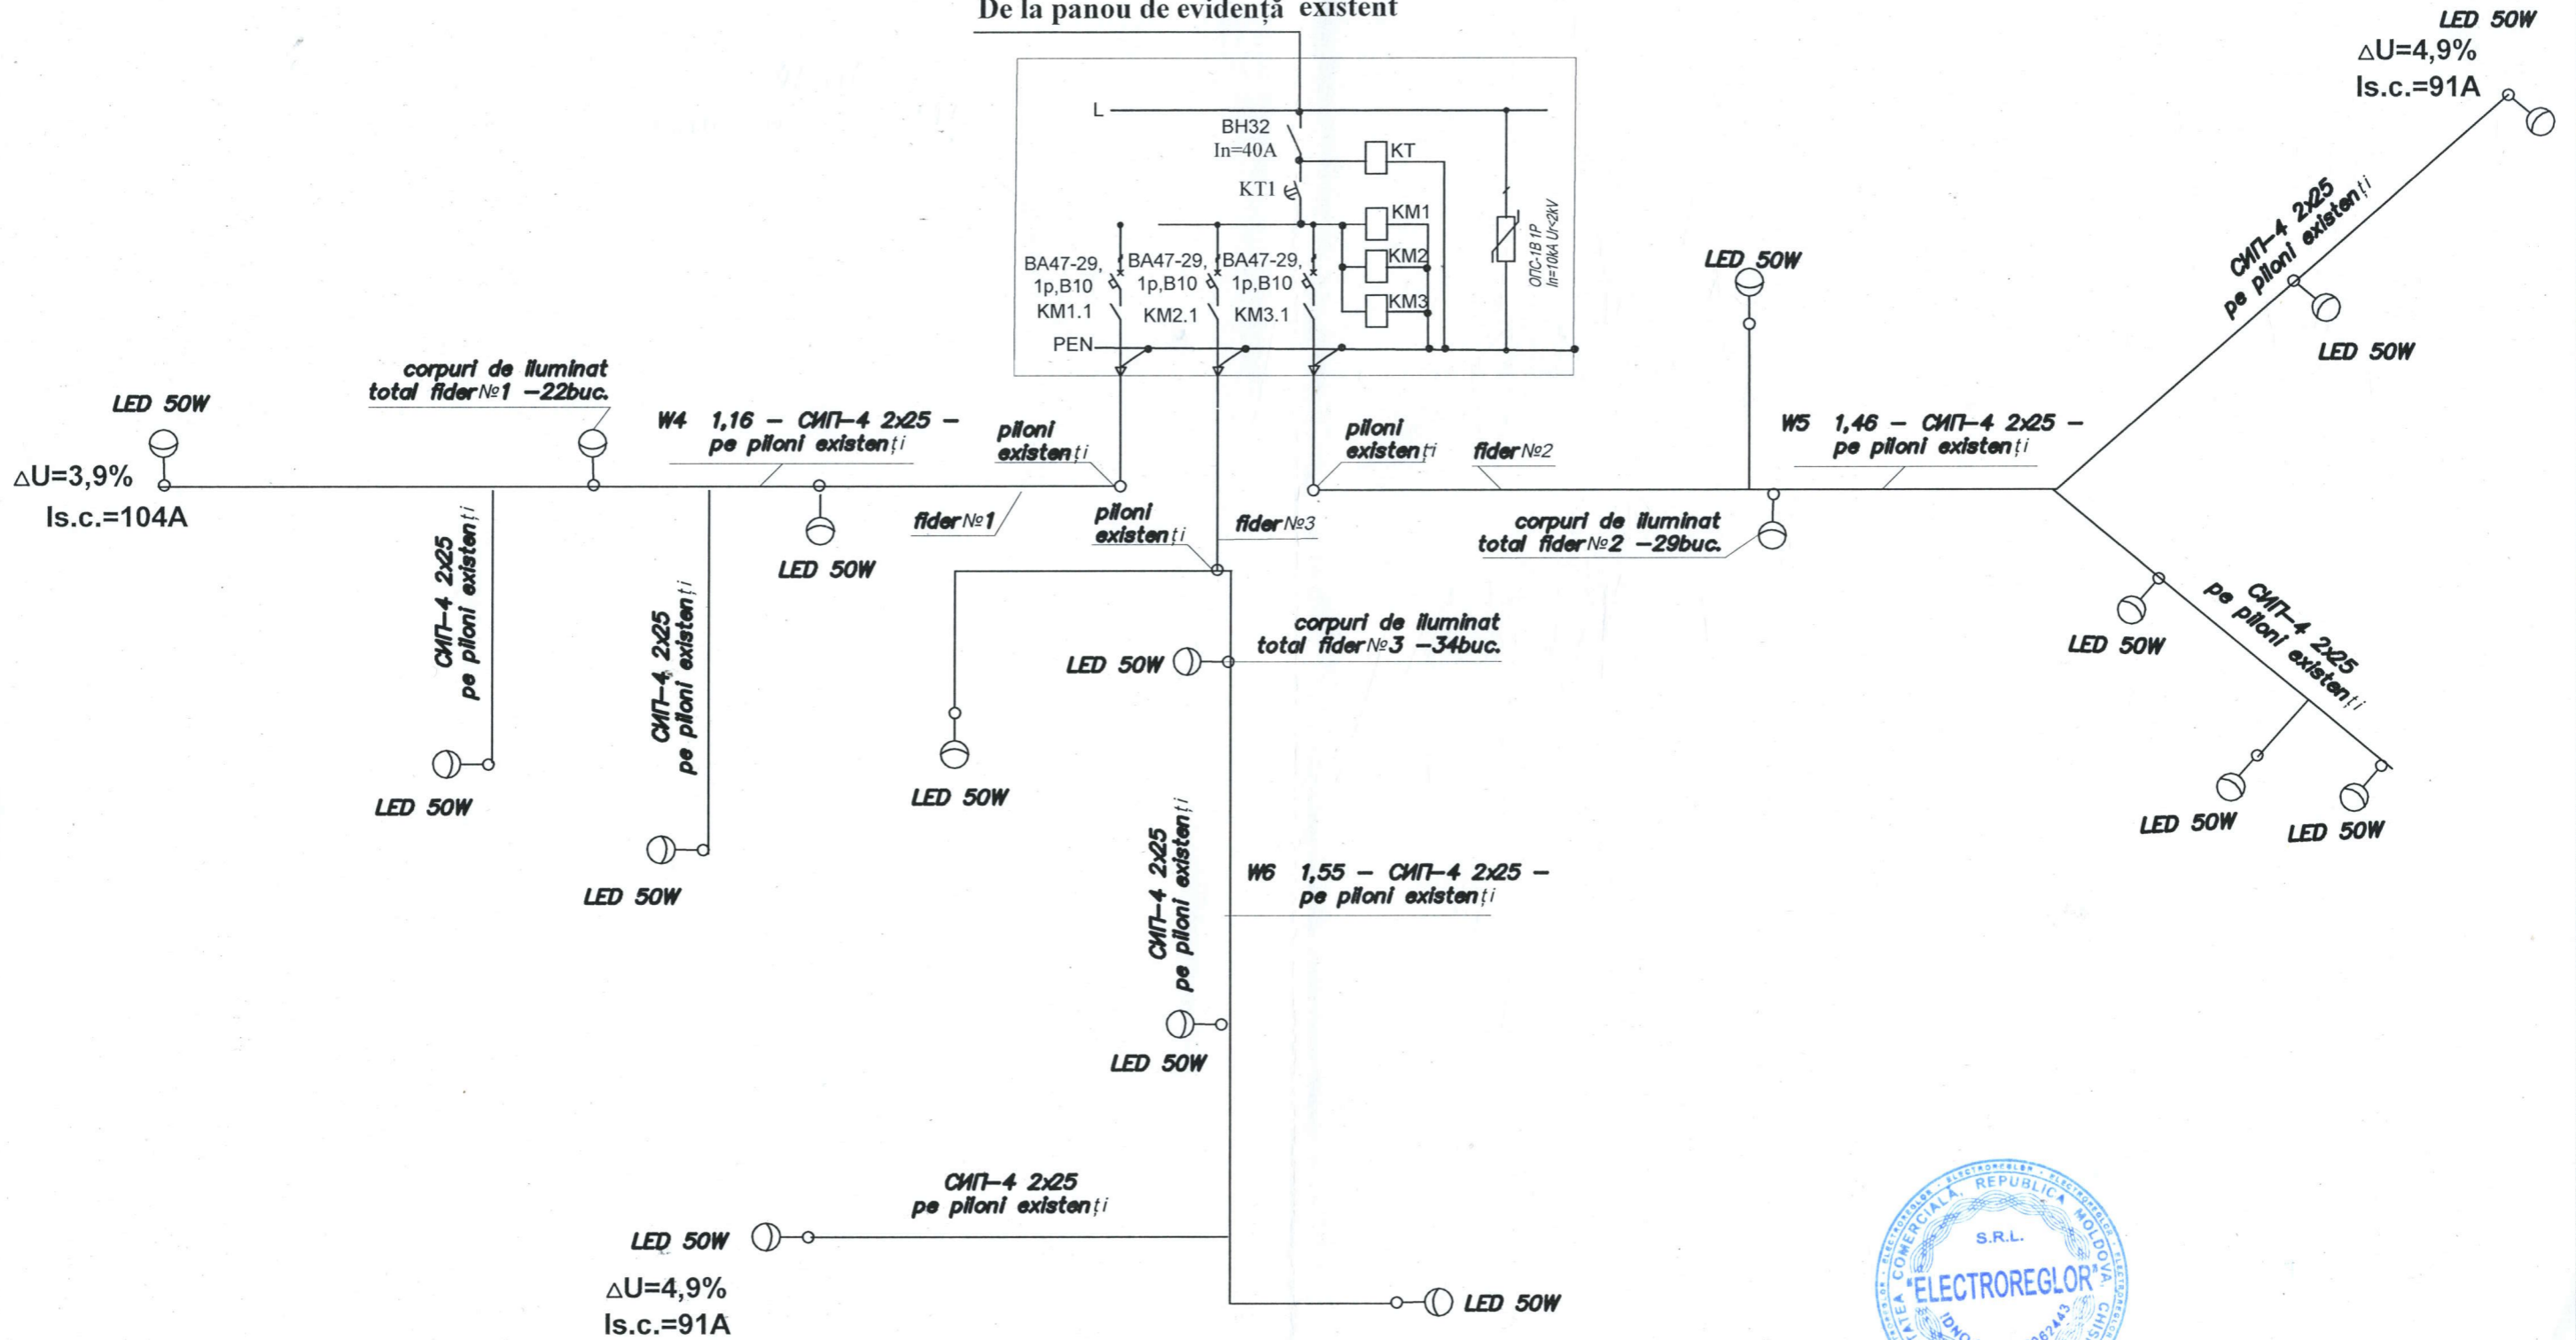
De la panou de evidență existent

L
BH32
In=40A
KT
KT1
KM1
KM2
KM3
ОПС-1В 1P
In=10kA U<2kV
BA47-29, 1p,B10
KM1.1
BA47-29, 1p,B10
KM2.1
BA47-29, 1p,B10
KM3.1
PEN

LED 50W
$\Delta$U=4,9%
Is.c.=91A

СИП-4 2x25
pe piloni existenți
LED 50W

LED 50W

corpuri de iluminat
total fider№1 –22buc.

LED 50W
$\Delta$U=3,9%
Is.c.=104A

W4 1,16 – СИП-4 2x25 –
pe piloni existenți

piloni
existenți

piloni
existenți

fider№2

W5 1,46 – СИП-4 2x25 –
pe piloni existenți

fider№1

piloni
existenți

fider№3

corpuri de iluminat
total fider№2 –29buc.

LED 50W

СИП-4 2x25
pe piloni existenți

СИП-4 2x25
pe piloni existenți

СИП-4 2x25
pe piloni existenți

LED 50W

corpuri de iluminat
total fider№3 –34buc.

LED 50W

LED 50W

LED 50W

LED 50W

LED 50W

LED 50W

СИП-4 2x25
pe piloni existenți

W6 1,55 – СИП-4 2x25 –
pe piloni existenți

LED 50W

СИП-4 2x25
pe piloni existenți

LED 50W
$\Delta$U=4,9%
Is.c.=91A

LED 50W

REPUBLICA MOLDOVA
S.R.L.
"ELECTROREGLOR"